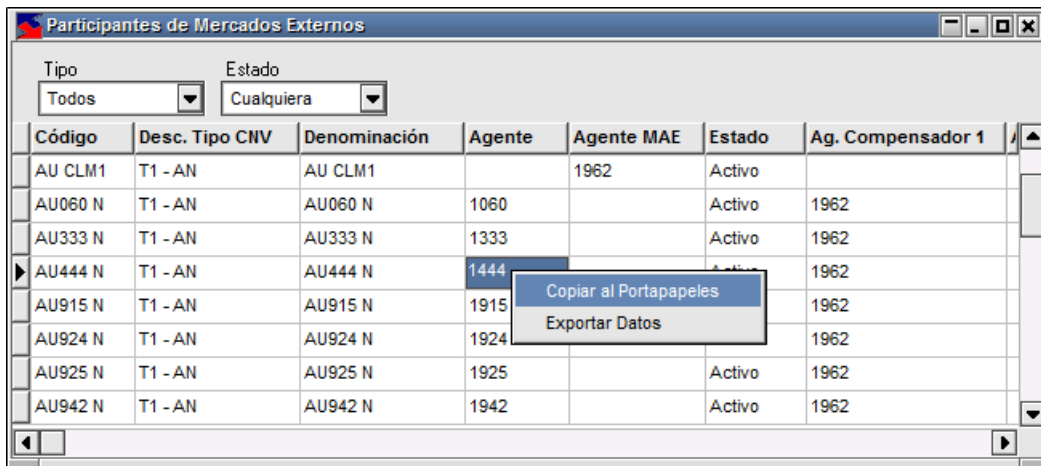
Participantes de Mercados Externos

Tipo
Todos

Estado
Cualquiera

| Código | Desc. Tipo CNV | Denominación | Agente | Agente MAE | Estado | Ag. Compensador 1 |
|---|---|---|---|---|---|---|
| AU CLM1 | T1 - AN | AU CLM1 | | 1962 | Activo | |
| AU060 N | T1 - AN | AU060 N | 1060 | | Activo | 1962 |
| AU333 N | T1 - AN | AU333 N | 1333 | | Activo | 1962 |
| AU444 N | T1 - AN | AU444 N | 1444 | | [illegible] | 1962 |
| AU915 N | T1 - AN | AU915 N | 1915 | | | 1962 |
| AU924 N | T1 - AN | AU924 N | 1924 | | | 1962 |
| AU925 N | T1 - AN | AU925 N | 1925 | | Activo | 1962 |
| AU942 N | T1 - AN | AU942 N | 1942 | | Activo | 1962 |

Copiar al Portapapeles
Exportar Datos